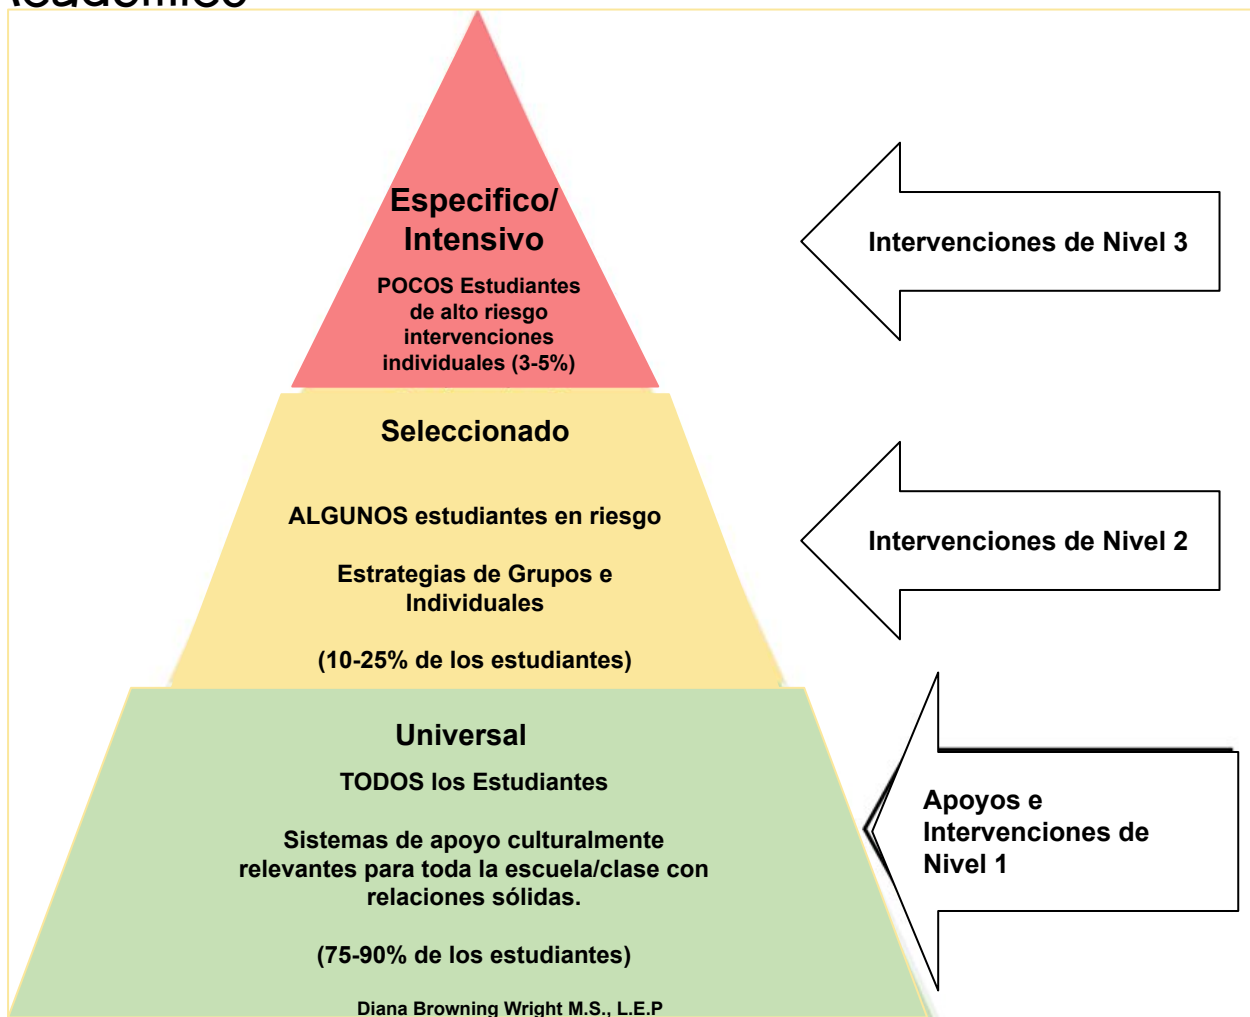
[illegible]

Especifico/ Intensivo

POCOS Estudiantes de alto riesgo intervenciones individuales (3-5%)

Intervenciones de Nivel 3

Seleccionado

ALGUNOS estudiantes en riesgo

Estrategias de Grupos e Individuales

(10-25% de los estudiantes)

Intervenciones de Nivel 2

Universal

TODOS los Estudiantes

Sistemas de apoyo culturalmente relevantes para toda la escuela/clase con relaciones sólidas.

(75-90% de los estudiantes)

Apoyos e Intervenciones de Nivel 1

Diana Browning Wright M.S., L.E.P